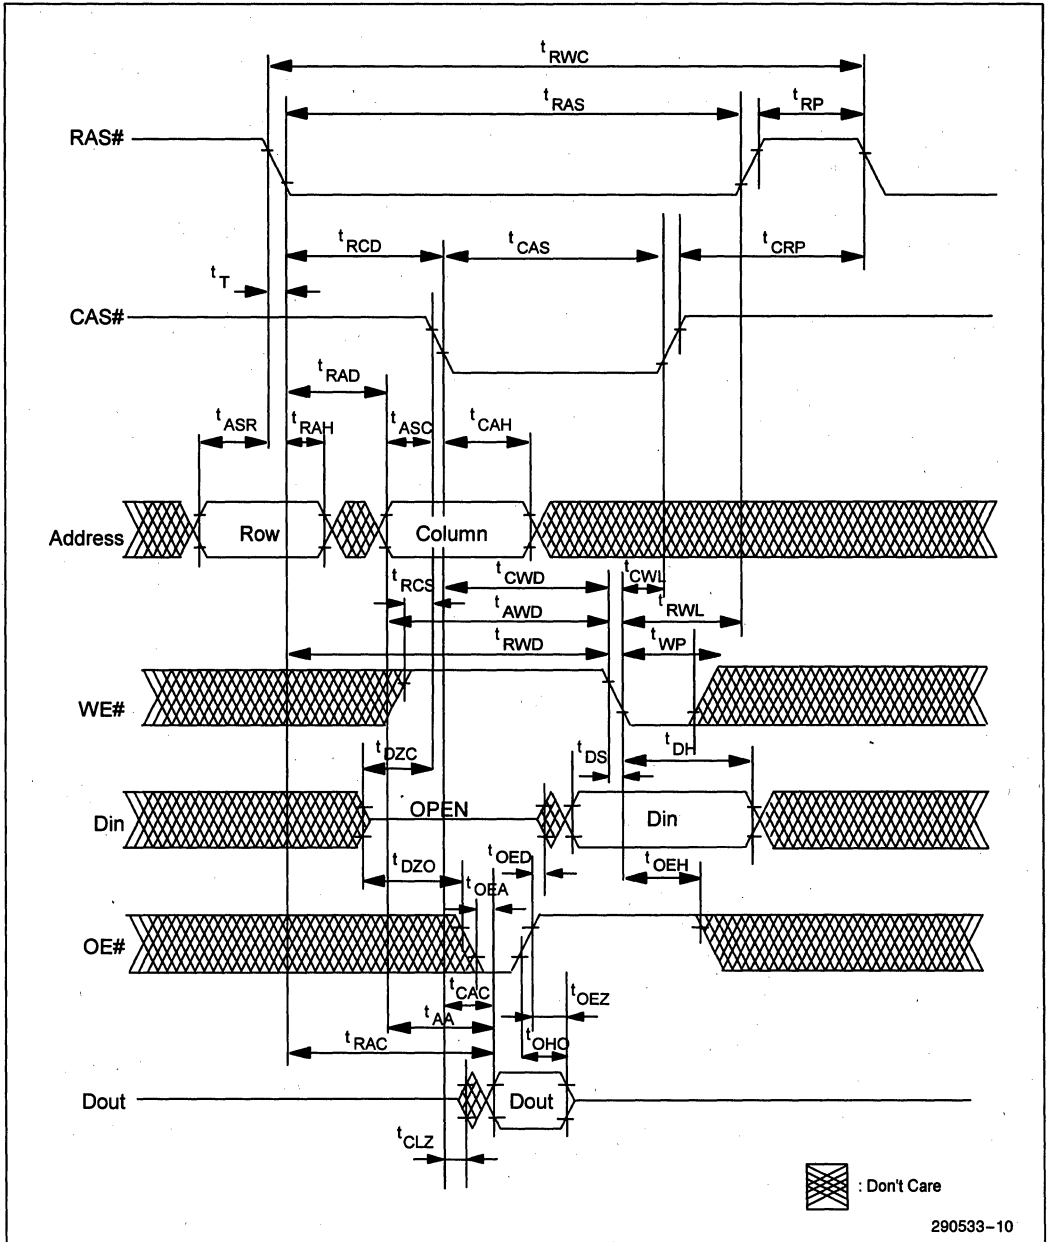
$t_{RWC}$

$t_{RAS}$

$t_{RP}$

RAS#

$t_{RCD}$

$t_{CAS}$

$t_{CRP}$

$t_T$

CAS#

$t_{RAD}$

$t_{ASR}$

$t_{RAH}$

$t_{ASC}$

$t_{CAH}$

Address

Row

Column

$t_{RCS}$

$t_{CWD}$

$t_{CWL}$

$t_{AWD}$

$t_{RWL}$

$t_{RWD}$

$t_{WP}$

WE#

$t_{DZC}$

$t_{DS}$

$t_{DH}$

Din

OPEN

Din

$t_{DZO}$

$t_{OED}$

$t_{OEA}$

$t_{OEH}$

OE#

$t_{CAC}$

$t_{OEZ}$

$t_{AA}$

$t_{RAC}$

$t_{OHO}$

Dout

Dout

$t_{CLZ}$

: Don't Care

290533–10